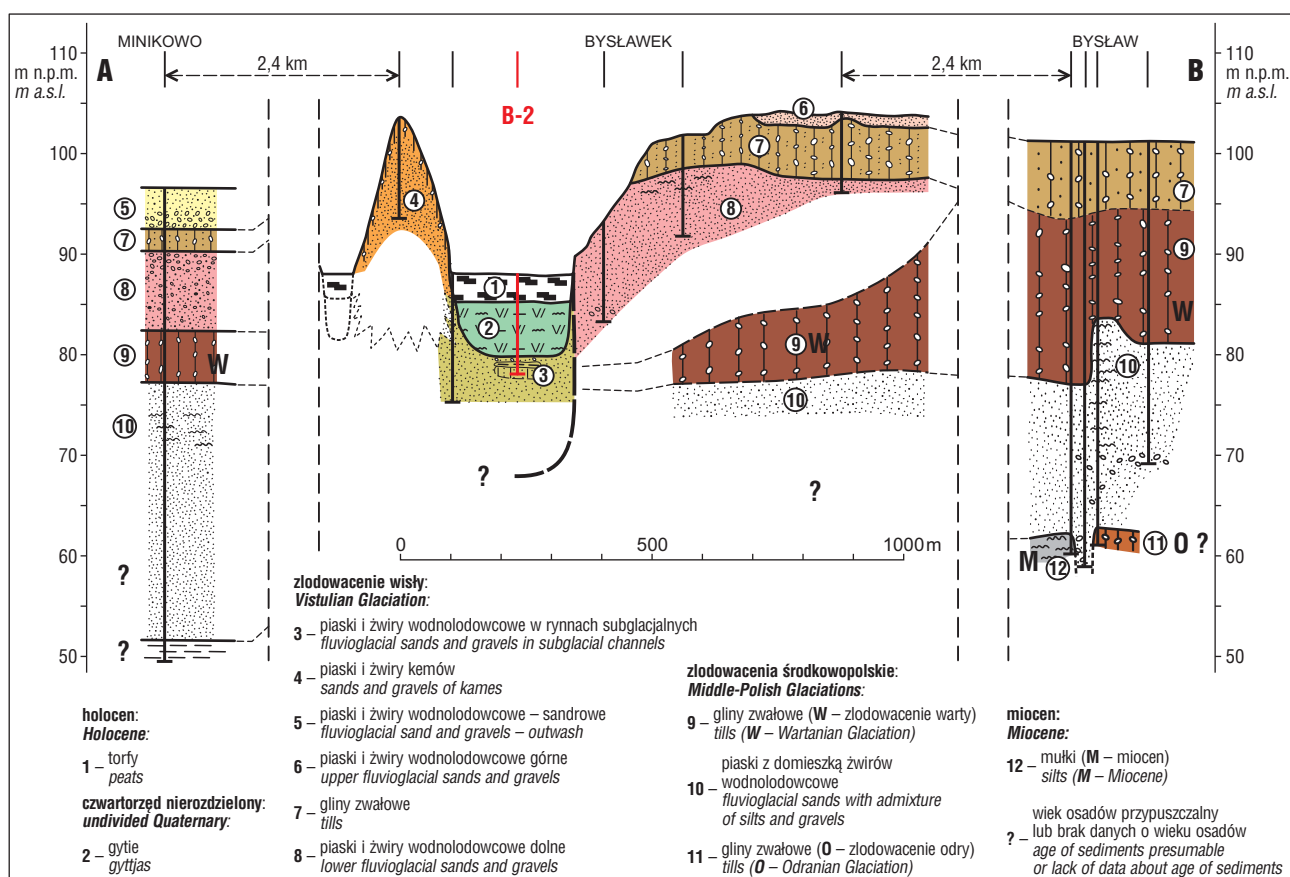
110
m n.p.m.
m a.s.l.
A
MINIKOWO
2,4 km
BYSŁAWEK
B-2
2,4 km
BYSŁAW
B
110
m n.p.m.
m a.s.l.

100
90
80
70
60
50

⑤
⑦
⑧
⑨
W
⑩
?
?

④
①
②
③
?
⑥
⑦
⑧
⑨ W
⑩
?
0
500
1000 m

⑦
⑨
W
⑩
M ⑫
⑪ O ?

100
90
80
70
60
50

holocen:
Holocene:

1 – torfy
peats

czwartorzęd nierozdzielony:
undivided Quaternary:

2 – gytie
gyttjas

zlodowacenie wisły:
Vistulian Glaciation:

3 – piaski i żwiry wodnolodowcowe w rynnach subglacjalnych
fluvioglacial sands and gravels in subglacial channels

4 – piaski i żwiry kemów
sands and gravels of kames

5 – piaski i żwiry wodnolodowcowe – sandrowe
fluvioglacial sand and gravels – outwash

6 – piaski i żwiry wodnolodowcowe górne
upper fluvioglacial sands and gravels

7 – gliny zwałowe
tills

8 – piaski i żwiry wodnolodowcowe dolne
lower fluvioglacial sands and gravels

zlodowacenia środkowopolskie:
Middle-Polish Glaciations:

9 – gliny zwałowe (W – zlodowacenie warty)
tills (W – Wartanian Glaciation)

10 – piaski z domieszką żwirów wodnolodowcowe
fluvioglacial sands with admixture of silts and gravels

11 – gliny zwałowe (O – zlodowacenie odry)
tills (O – Odranian Glaciation)

miocen:
Miocene:

12 – mułki (M – miocen)
silts (M – Miocene)

? – wiek osadów przypuszczalny lub brak danych o wieku osadów
age of sediments presumable or lack of data about age of sediments